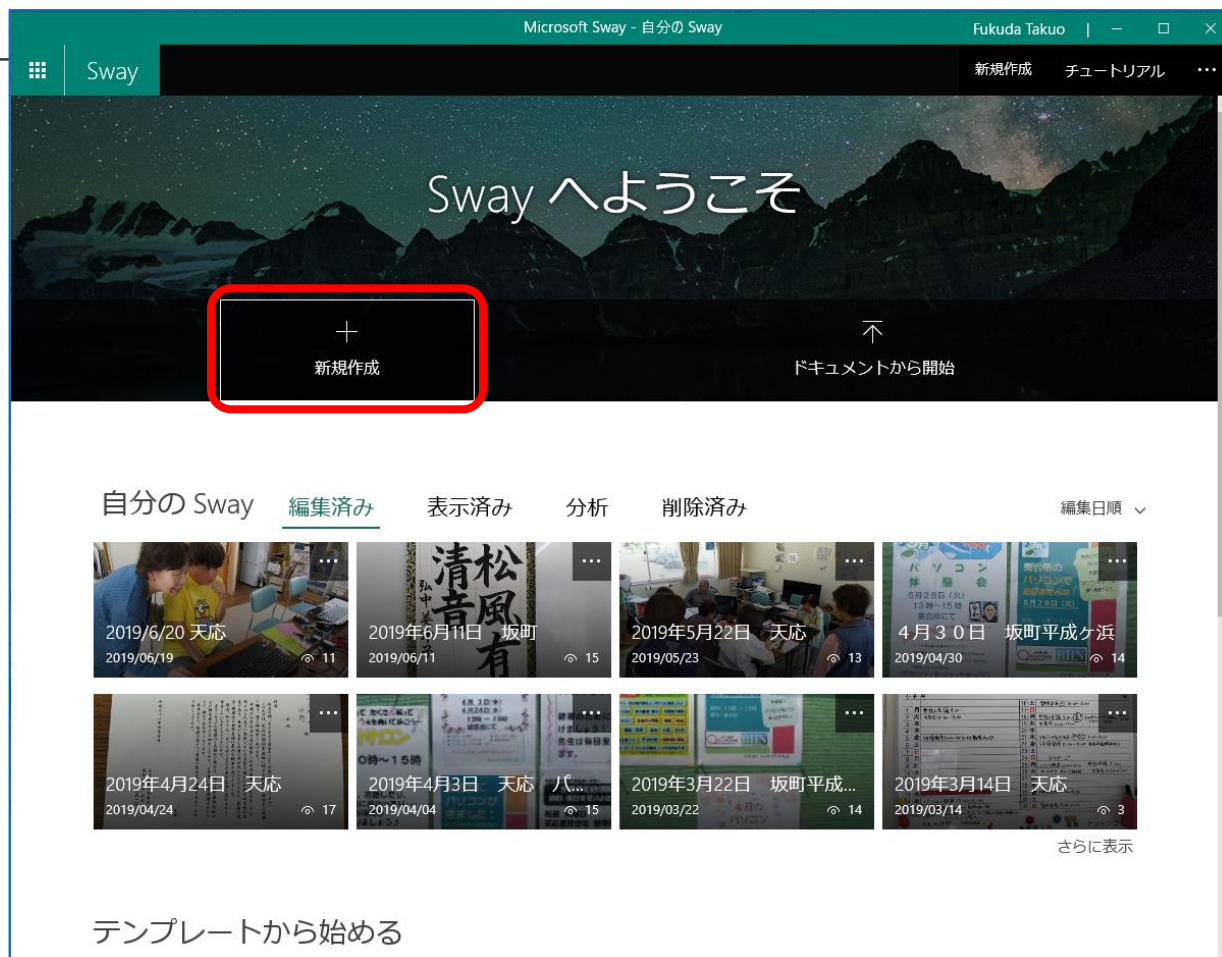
Microsoft Sway - 自分の Sway

Fukuda Takuo

Sway

新規作成 チュートリアル ···

Sway へようこそ

新規作成

ドキュメントから開始

自分の Sway 編集済み 表示済み 分析 削除済み

編集日順

2019/6/20 天応
2019/06/19 11

2019年6月11日 坂町
2019/06/11 15

2019年5月22日 天応
2019/05/23 13

4月30日 坂町平成ヶ浜
2019/04/30 14

2019年4月24日 天応
2019/04/24 17

2019年4月3日 天応 パ...
2019/04/04 15

2019年3月22日 坂町平成...
2019/03/22 14

2019年3月14日 天応
2019/03/14 3

さらに表示

テンプレートから始める